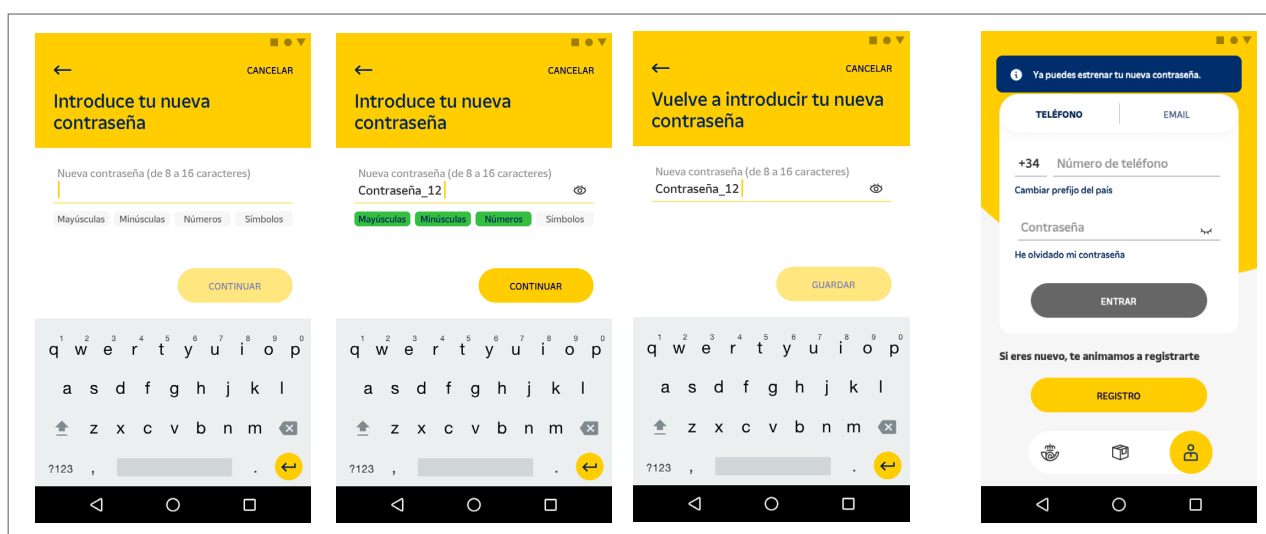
←
CANCELAR
Introduce tu nueva contraseña
Nueva contraseña (de 8 a 16 caracteres)
Mayúsculas Minúsculas Números Símbolos
CONTINUAR
1 2 3 4 5 6 7 8 9 0
q w e r t y u i o p
a s d f g h j k l
z x c v b n m
?123 , .

←
CANCELAR
Introduce tu nueva contraseña
Nueva contraseña (de 8 a 16 caracteres)
Contraseña_12
Mayúsculas Minúsculas Números Símbolos
CONTINUAR
1 2 3 4 5 6 7 8 9 0
q w e r t y u i o p
a s d f g h j k l
z x c v b n m
?123 , .

←
CANCELAR
Vuelve a introducir tu nueva contraseña
Nueva contraseña (de 8 a 16 caracteres)
Contraseña_12
GUARDAR
1 2 3 4 5 6 7 8 9 0
q w e r t y u i o p
a s d f g h j k l
z x c v b n m
?123 , .

Ya puedes estrenar tu nueva contraseña.
TELÉFONO
EMAIL
+34 Número de teléfono
Cambiar prefijo del país
Contraseña
He olvidado mi contraseña
ENTRAR
Si eres nuevo, te animamos a registrarte
REGISTRO